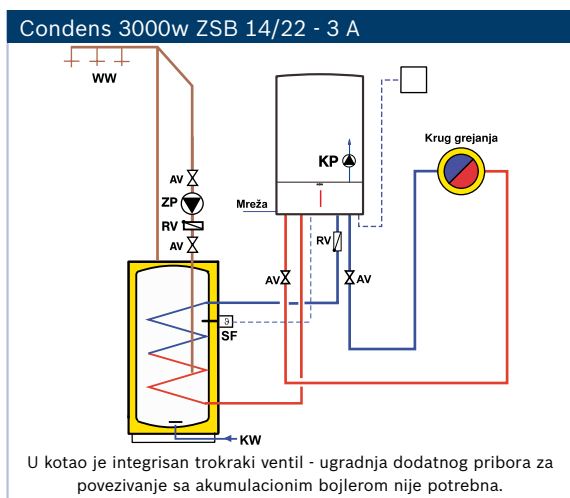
Condens 3000w ZSB 14/22 - 3 A

WW

AV
ZP
RV
AV

KP

Mreža

Krug grejanja

RV

AV
AV

9
SF

KW

U kotao je integrisan trokraki ventil - ugradnja dodatnog pribora za povezivanje sa akumulacionim bojlerom nije potrebna.